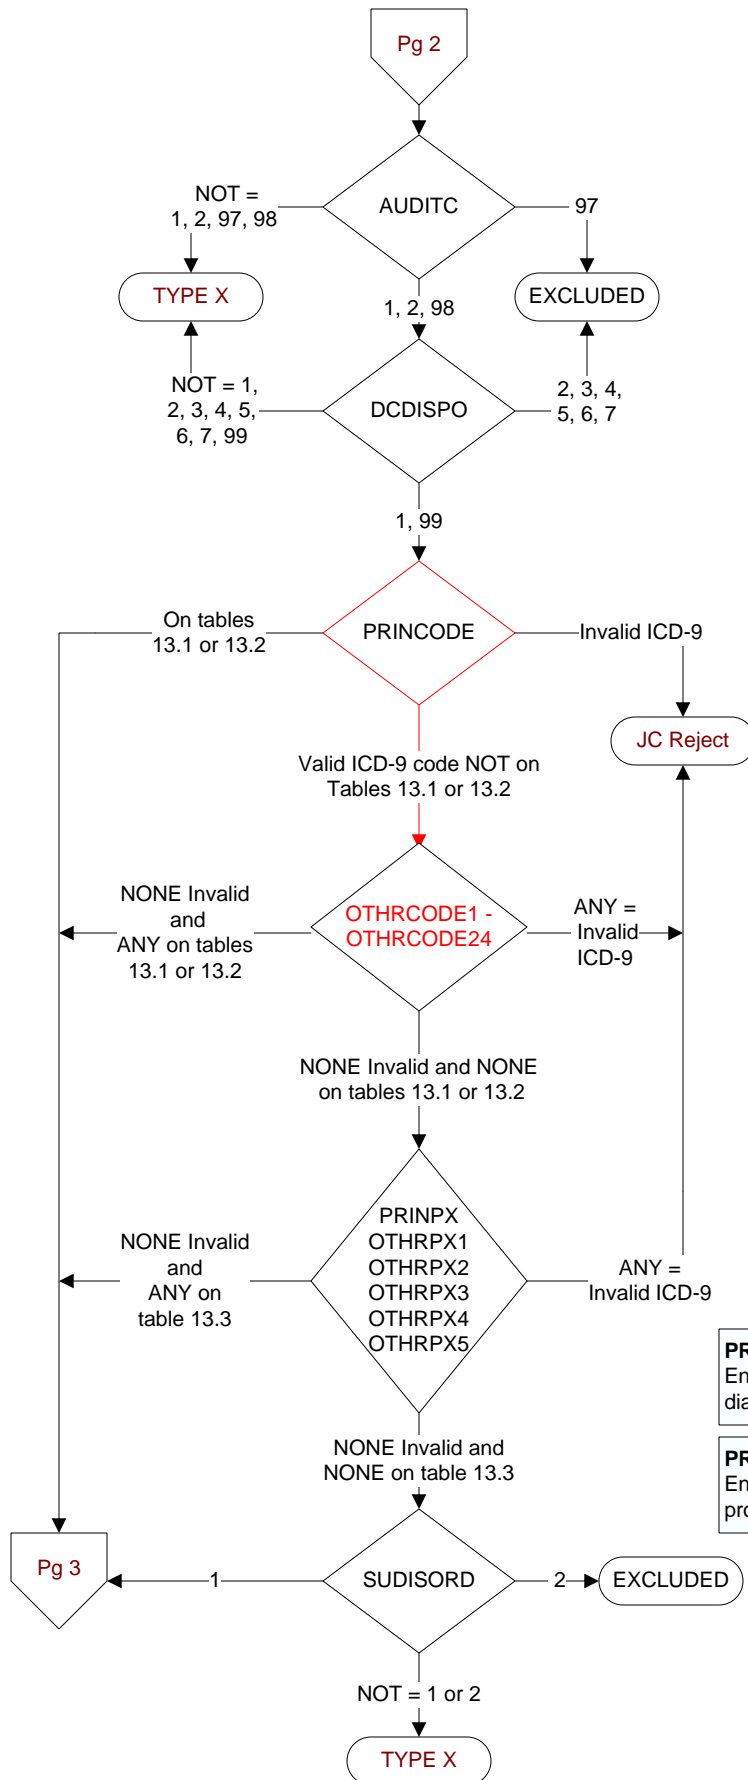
Pg 2

AUDITC

NOT = 1, 2, 97, 98

97

TYPE X

EXCLUDED

1, 2, 98

NOT = 1, 2, 3, 4, 5, 6, 7, 99

DCDISPO

2, 3, 4, 5, 6, 7

1, 99

On tables 13.1 or 13.2

PRINCODE

Invalid ICD-9

JC Reject

Valid ICD-9 code NOT on Tables 13.1 or 13.2

NONE Invalid and ANY on tables 13.1 or 13.2

OTHRCODE1 - OTHRCODE24

ANY = Invalid ICD-9

NONE Invalid and NONE on tables 13.1 or 13.2

NONE Invalid and ANY on table 13.3

PRINPX
OTHRPX1
OTHRPX2
OTHRPX3
OTHRPX4
OTHRPX5

ANY = Invalid ICD-9

PR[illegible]
En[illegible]
dia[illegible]

PR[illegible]
En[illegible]
pro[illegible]

NONE Invalid and NONE on table 13.3

Pg 3

1

SUDISORD

2

EXCLUDED

NOT = 1 or 2

TYPE X